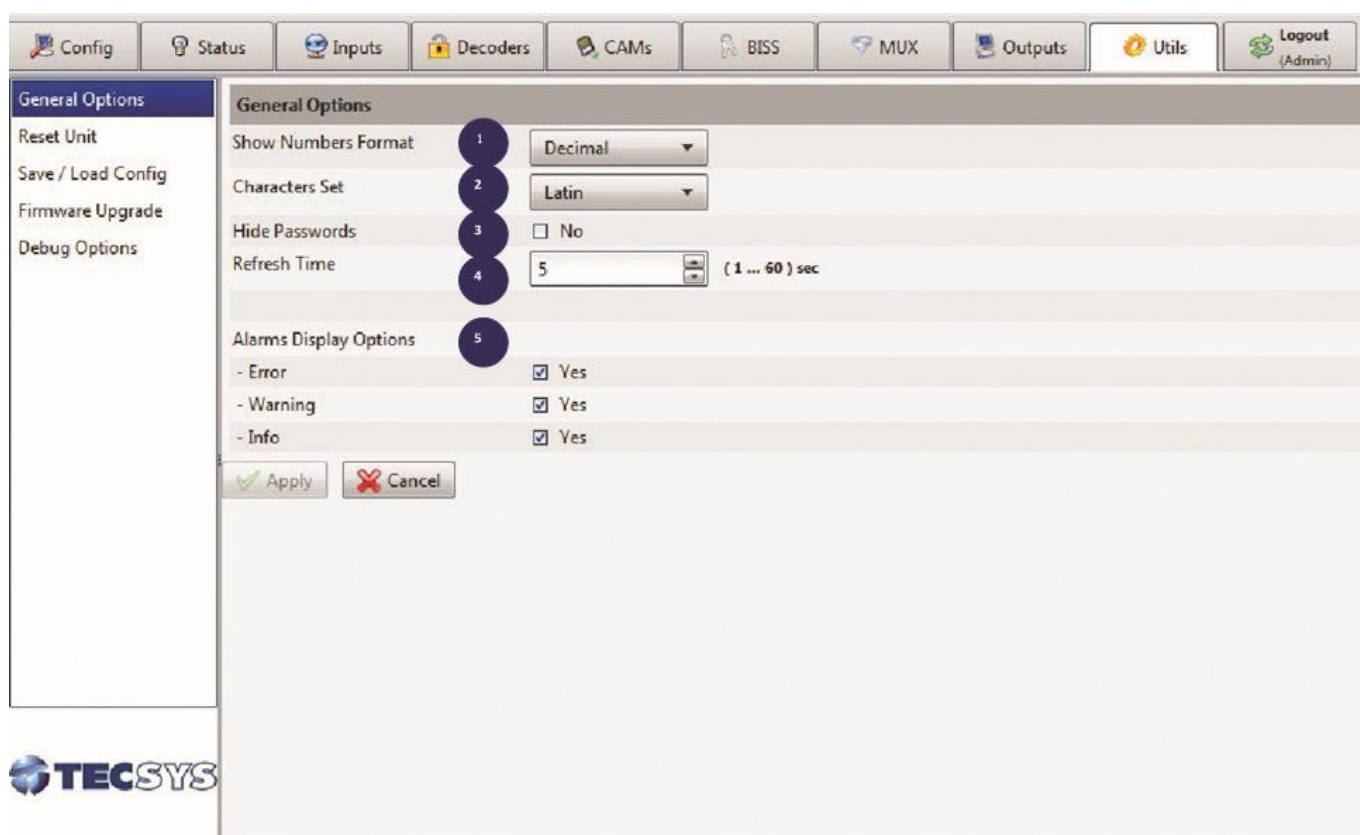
Config | Status | Inputs | Decoders | CAMs | BISS | MUX | Outputs | Utils | Logout (Admin)

General Options
Reset Unit
Save / Load Config
Firmware Upgrade
Debug Options

General Options
Show Numbers Format 1 Decimal
Characters Set 2 Latin
Hide Passwords 3 ☐ No
Refresh Time 4 5 ( 1 ... 60 ) sec

Alarms Display Options 5
- Error ☑ Yes
- Warning ☑ Yes
- Info ☑ Yes

Apply Cancel

TECSYS